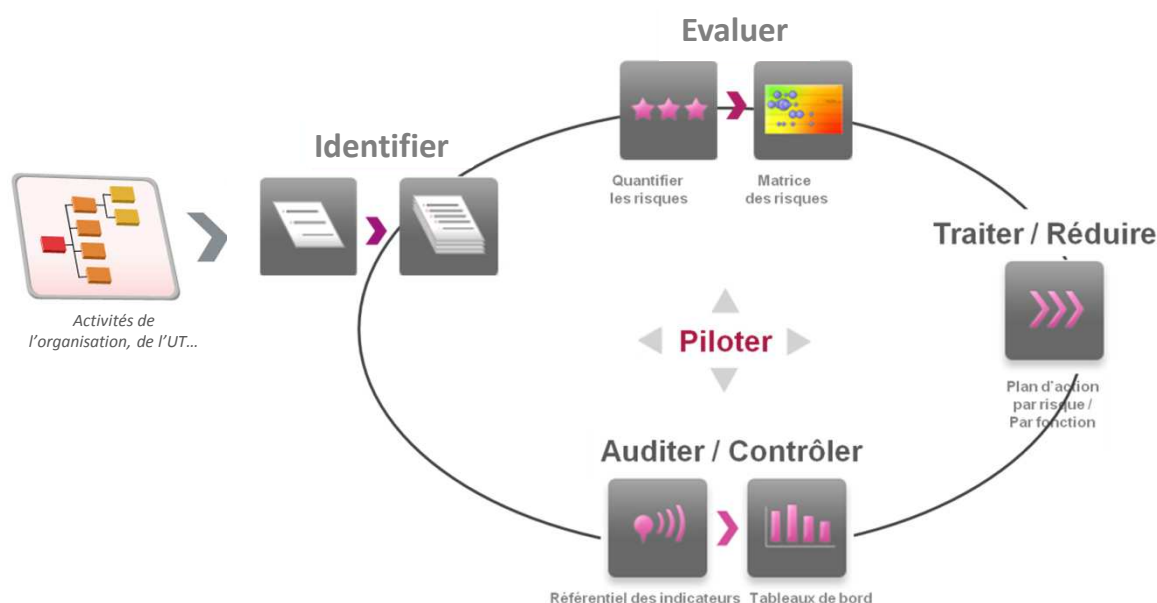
Evaluer

Identifier

Quantifier les risques

Matrice des risques

Traiter / Réduire

Activités de l'organisation, de l'UT…

Piloter

Plan d'action par risque / Par fonction

Auditer / Contrôler

Référentiel des indicateurs

Tableaux de bord